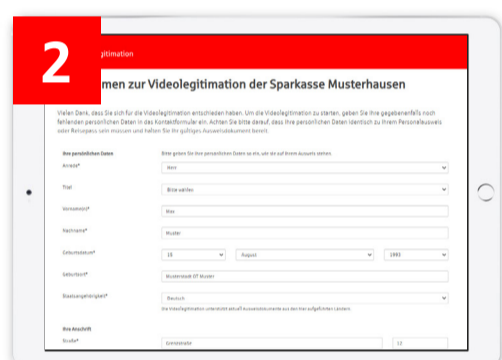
2

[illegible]egitimation

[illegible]men zur Videolegitimation der Sparkasse Musterhausen

Vielen Dank, dass Sie sich für die Videolegitimation entschieden haben. Um die Videolegitimation zu starten, geben Sie ihre gegebenenfalls noch fehlenden persönlichen Daten in das Kontaktformular ein. Achten Sie bitte darauf, dass Ihre persönlichen Daten identisch zu Ihrem Personalausweis oder Reisepass sein müssen und halten Sie Ihr gültiges Ausweisdokument bereit.

Ihre persönlichen Daten

Bitte geben Sie Ihre persönlichen Daten so ein, wie sie auf Ihrem Ausweis stehen.

Anrede*
Herr

Titel
Bitte wählen

Vorname(n)*
Max

Nachname*
Muster

Geburtsdatum*
15
August
1991

Geburtsort*
Musterstadt OT Muster

Staatsangehörigkeit*
Deutsch

Die Videolegitimation unterstützt aktuell Ausweisdokumente aus den hier aufgeführten Ländern.

Ihre Anschrift

Straße*
Lenkstraße
12